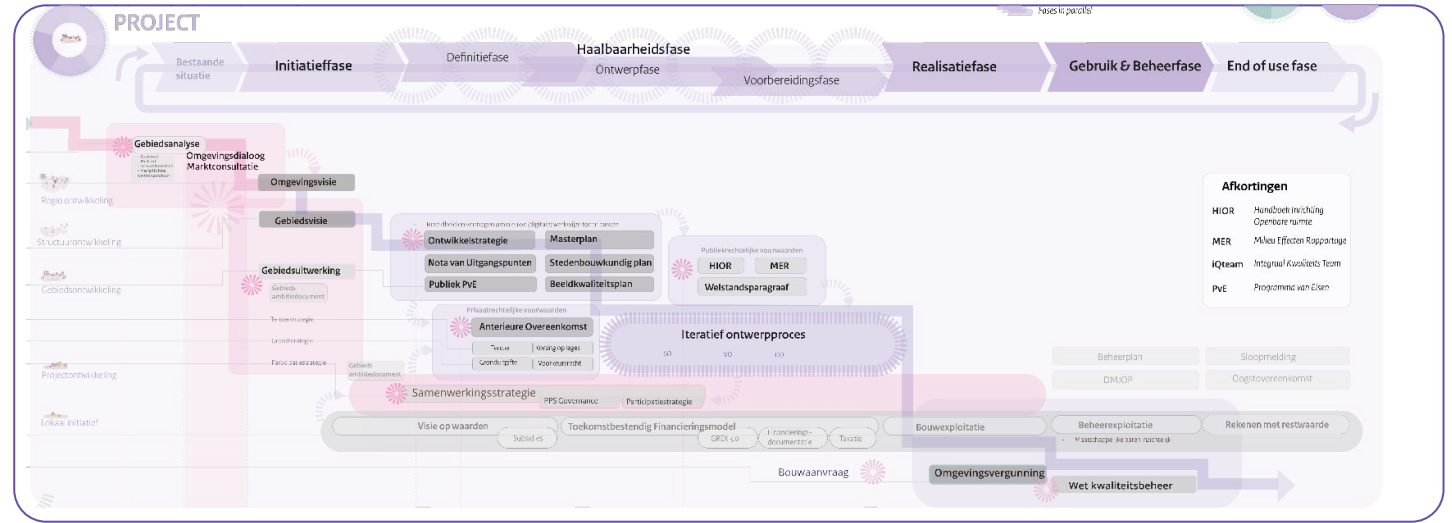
Fases in parallel

PROJECT

Bestaande situatie
Initiatieffase
Definitiefase
Haalbaarheidsfase
Ontwerpfase
Voorbereidingsfase
Realisatiefase
Gebruik & Beheerfase
End of use fase

Gebiedsanalyse
Omgevingsdialoog
Marktconsultatie
Omgevingsvisie
Regio ontwikkeling
Gebiedsvisie
Structuurontwikkeling
Gebiedsuitwerking
Gebiedsontwikkeling
Gebieds ambitiedocument
Tenderstrategie
Grondstrategie
Fasciliteitsstrategie
Gebieds ambitiedocument
Projectontwikkeling
Lokaal initiatief

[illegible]
Ontwikkelstrategie
Masterplan
Nota van Uitgangspunten
Stedenbouwkundig plan
Publiek PvE
Beeldkwaliteitsplan

Publiekrechtelijke voorwaarden
HIOR
MER
Welstandsparagraaf

Privaatrechtelijke voorwaarden
Anterieure Overeenkomst
Tender
Grondprijs
Korting op lages
Voorwaarden

Iteratief ontwerpproces
SO
VO
DO

Samenwerkingsstrategie
PPS Governance
Participatiestrategie

Visie op waarden
Subsidies
Toekomstbestendig Financieringsmodel
GREX 5.0
Financieringsdocumentatie
Taxatie
Bouwexploitatie
Beheerexploitatie
Maatschappelijke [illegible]
Rekenen met restwaarde

Beheerplan
Sloopmelding
DMJOP
Oogstovereenkomst

Bouwaanvraag
Omgevingsvergunning
Wet kwaliteitsbeheer

Afkortingen
HIOR Handboek Inrichting Openbare ruimte
MER Milieu Effecten Rapportage
iQteam Integraal Kwaliteits Team
PvE Programma van Eisen